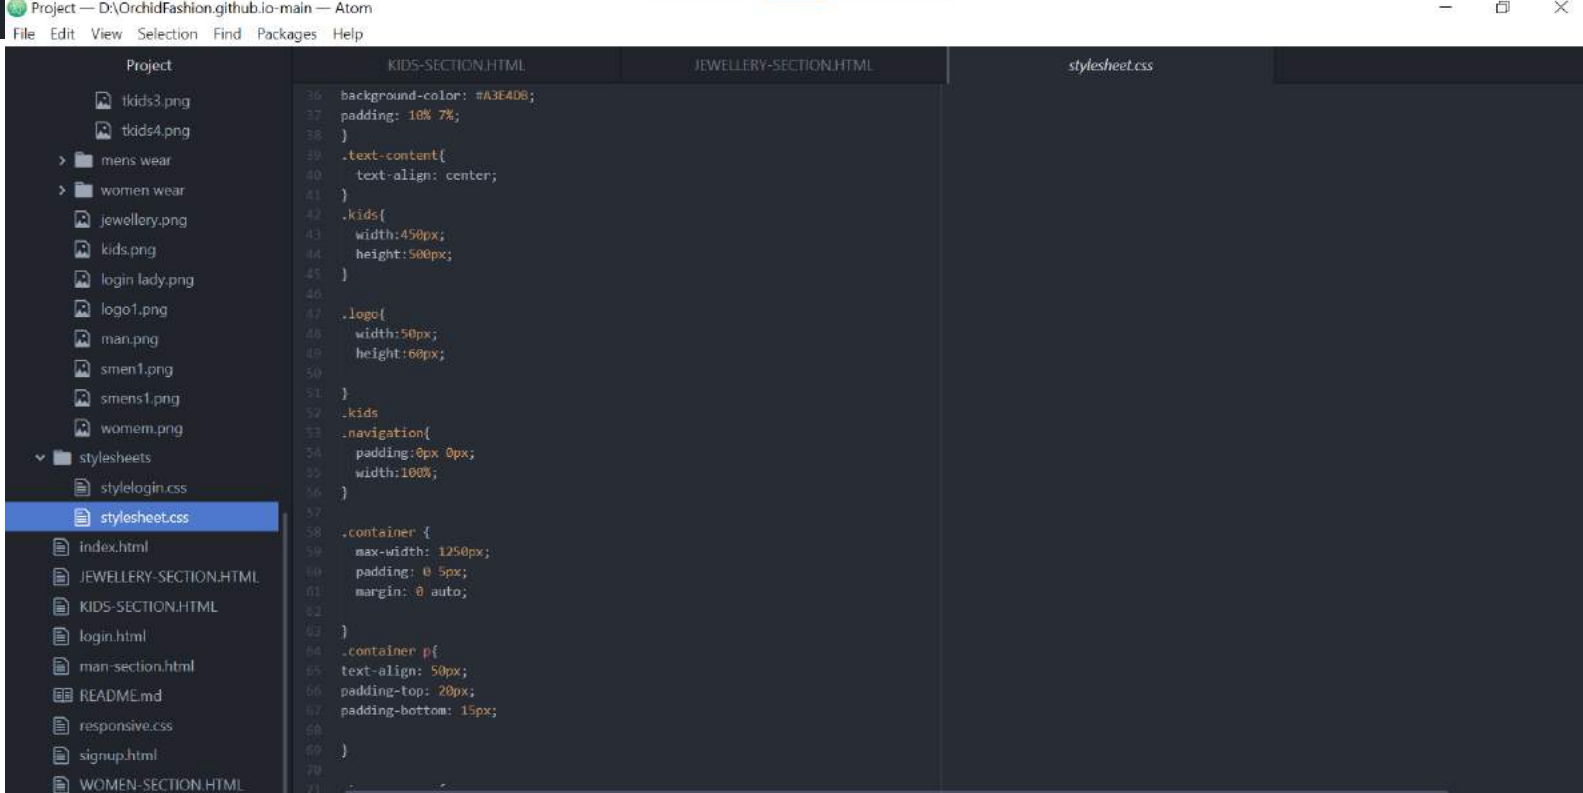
Project — D:\OrchidFashion.github.io-main — Atom

File Edit View Selection Find Packages Help

Project

tkids3.png
tkids4.png
mens wear
women wear
jewellery.png
kids.png
login lady.png
logo1.png
man.png
smen1.png
smens1.png
womem.png
stylesheets
stylelogin.css
stylesheet.css
index.html
JEWELLERY-SECTION.HTML
KIDS-SECTION.HTML
login.html
man-section.html
README.md
responsive.css
signup.html
WOMEN-SECTION.HTML

KIDS-SECTION.HTML JEWELLERY-SECTION.HTML stylesheet.css

36 background-color: #A3E4D8;
37 padding: 10% 7%;
38 }
39 .text-content{
40 text-align: center;
41 }
42 .kids{
43 width:450px;
44 height:500px;
45 }
46
47 .logo{
48 width:50px;
49 height:60px;
50
51 }
52 .kids
53 .navigation{
54 padding:0px 0px;
55 width:100%;
56 }
57
58 .container {
59 max-width: 1250px;
60 padding: 0 5px;
61 margin: 0 auto;
62
63 }
64 .container p{
65 text-align: 50px;
66 padding-top: 20px;
67 padding-bottom: 15px;
68
69 }
70
71 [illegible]